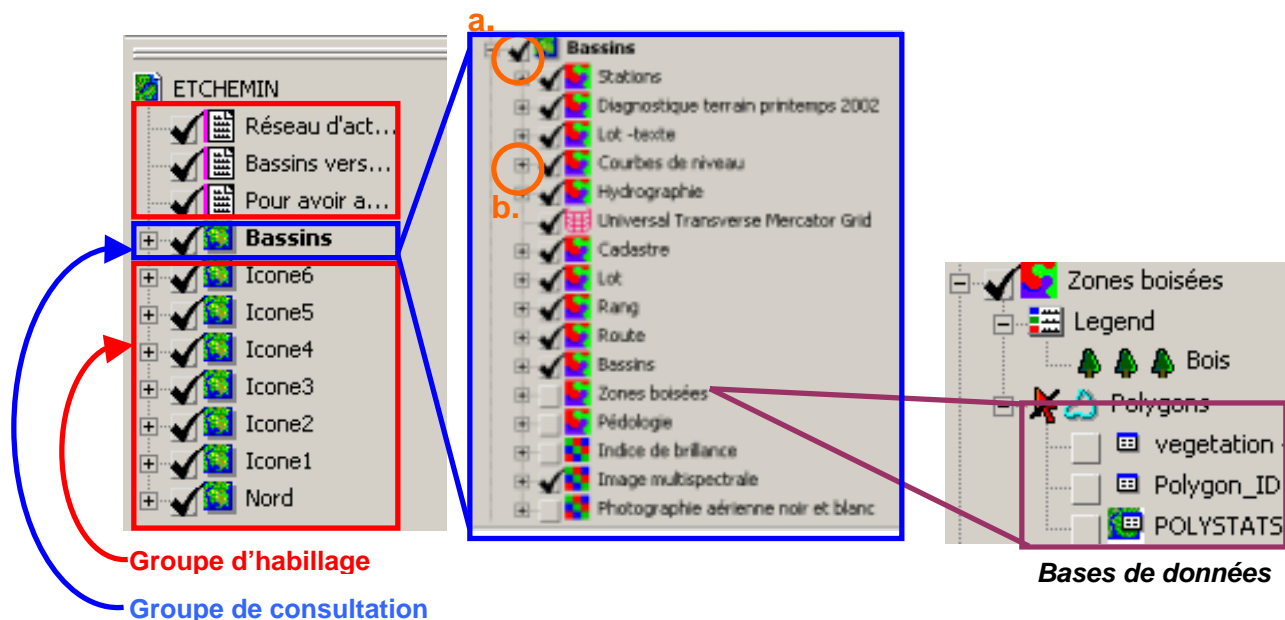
ETCHEMIN
Réseau d'act...
Bassins vers...
Pour avoir a...
Bassins
Icone6
Icone5
Icone4
Icone3
Icone2
Icone1
Nord

Groupe d'habillage
Groupe de consultation

a.
Bassins
Stations
Diagnostique terrain printemps 2002
Lot -texte
Courbes de niveau
b.
Hydrographie
Universal Transverse Mercator Grid
Cadastre
Lot
Rang
Route
Bassins
Zones boisées
Pédologie
Indice de brillance
Image multispectrale
Photographie aérienne noir et blanc

Zones boisées
Legend
Bois
Polygons
vegetation
Polygon_ID
POLYSTATS

Bases de données